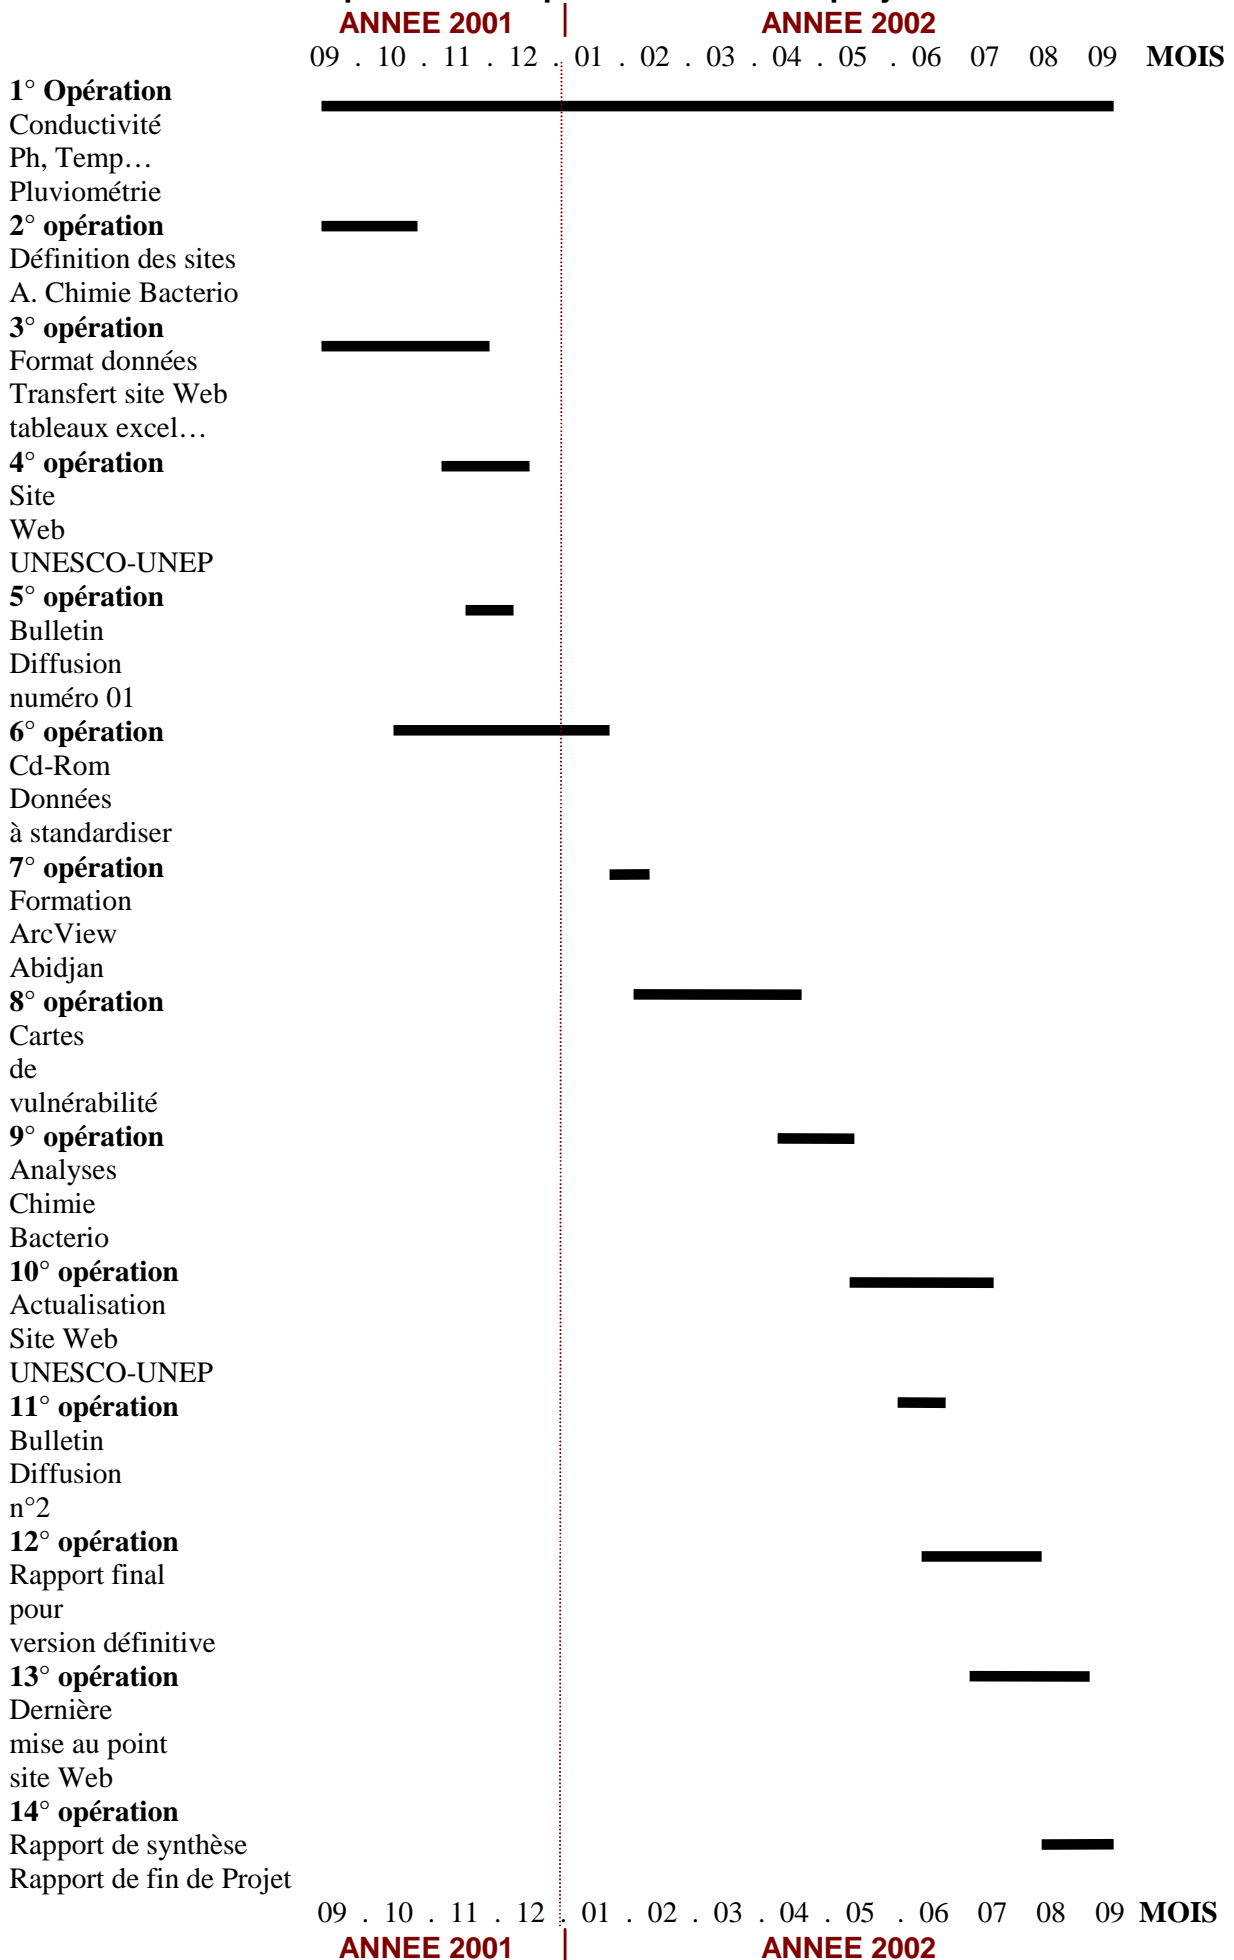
ANNEE 2001 | ANNEE 2002
09 . 10 . 11 . 12 . 01 . 02 . 03 . 04 . 05 . 06 07 08 09 MOIS

**1° Opération**
Conductivité
Ph, Temp…
Pluviométrie

**2° opération**
Définition des sites
A. Chimie Bacterio

**3° opération**
Format données
Transfert site Web
tableaux excel…

**4° opération**
Site
Web
UNESCO-UNEP

**5° opération**
Bulletin
Diffusion
numéro 01

**6° opération**
Cd-Rom
Données
à standardiser

**7° opération**
Formation
ArcView
Abidjan

**8° opération**
Cartes
de
vulnérabilité

**9° opération**
Analyses
Chimie
Bacterio

**10° opération**
Actualisation
Site Web
UNESCO-UNEP

**11° opération**
Bulletin
Diffusion
n°2

**12° opération**
Rapport final
pour
version définitive

**13° opération**
Dernière
mise au point
site Web

**14° opération**
Rapport de synthèse
Rapport de fin de Projet

09 . 10 . 11 . 12 . 01 . 02 . 03 . 04 . 05 . 06 07 08 09 MOIS
ANNEE 2001 | ANNEE 2002